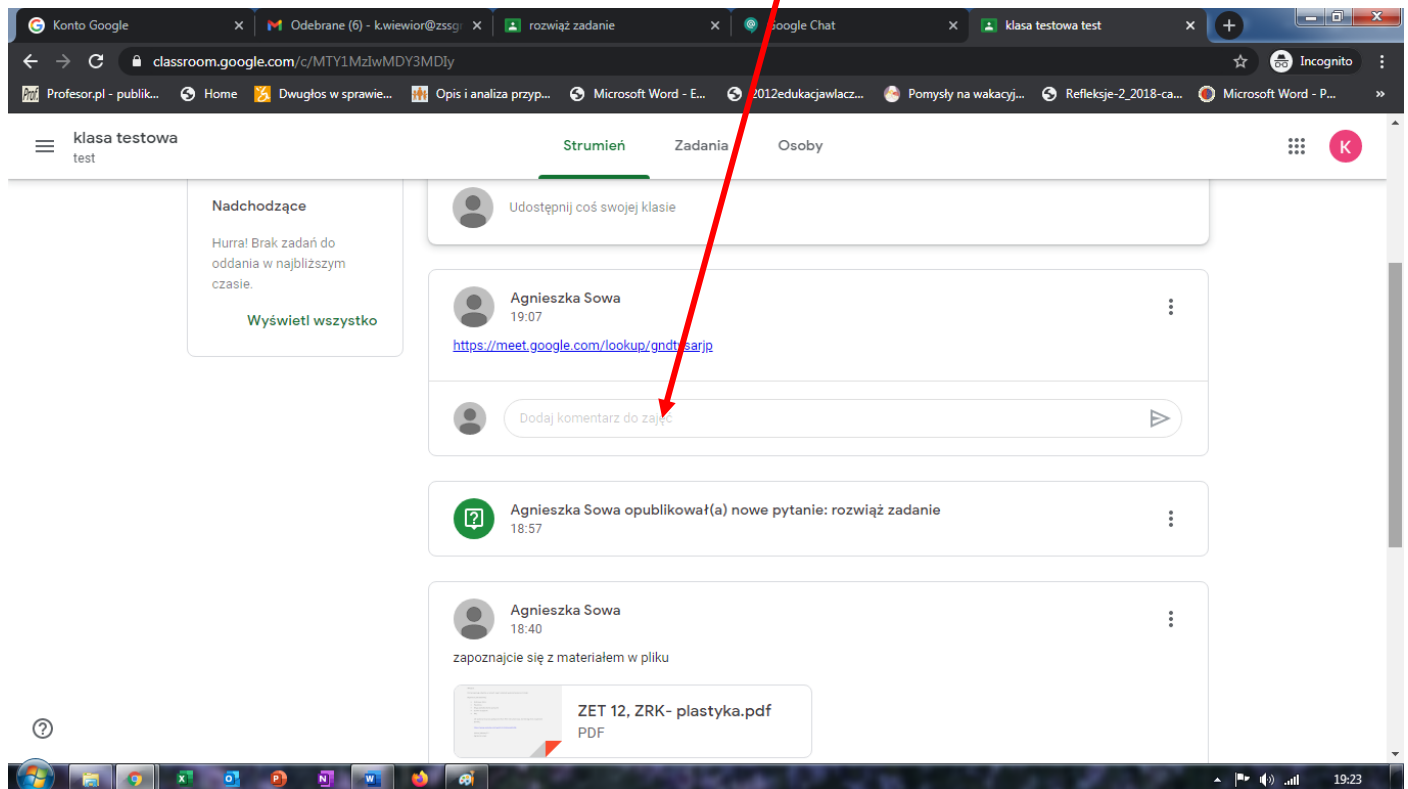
Konto Google | Odebrane (6) - k.wiewior@zssg | rozwiąż zadanie | Google Chat | klasa testowa test

classroom.google.com/c/MTY1MzIwMDY3MDIy

Incognito

Profesor.pl - publik... | Home | Dwugłos w sprawie... | Opis i analiza przyp... | Microsoft Word - E... | 2012edukacjawlacz... | Pomysły na wakacyj... | Refleksje-2_2018-ca... | Microsoft Word - P...

klasa testowa
test

Strumień | Zadania | Osoby

K

Nadchodzące

Hurra! Brak zadań do oddania w najbliższym czasie.

Wyświetl wszystko

Udostępnij coś swojej klasie

Agnieszka Sowa
19:07

https://meet.google.com/lookup/gndt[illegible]sarjp

Dodaj komentarz do zaję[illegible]

Agnieszka Sowa opublikował(a) nowe pytanie: rozwiąż zadanie
18:57

Agnieszka Sowa
18:40

zapoznajcie się z materiałem w pliku

ZET 12, ZRK- plastyka.pdf
PDF

19:23